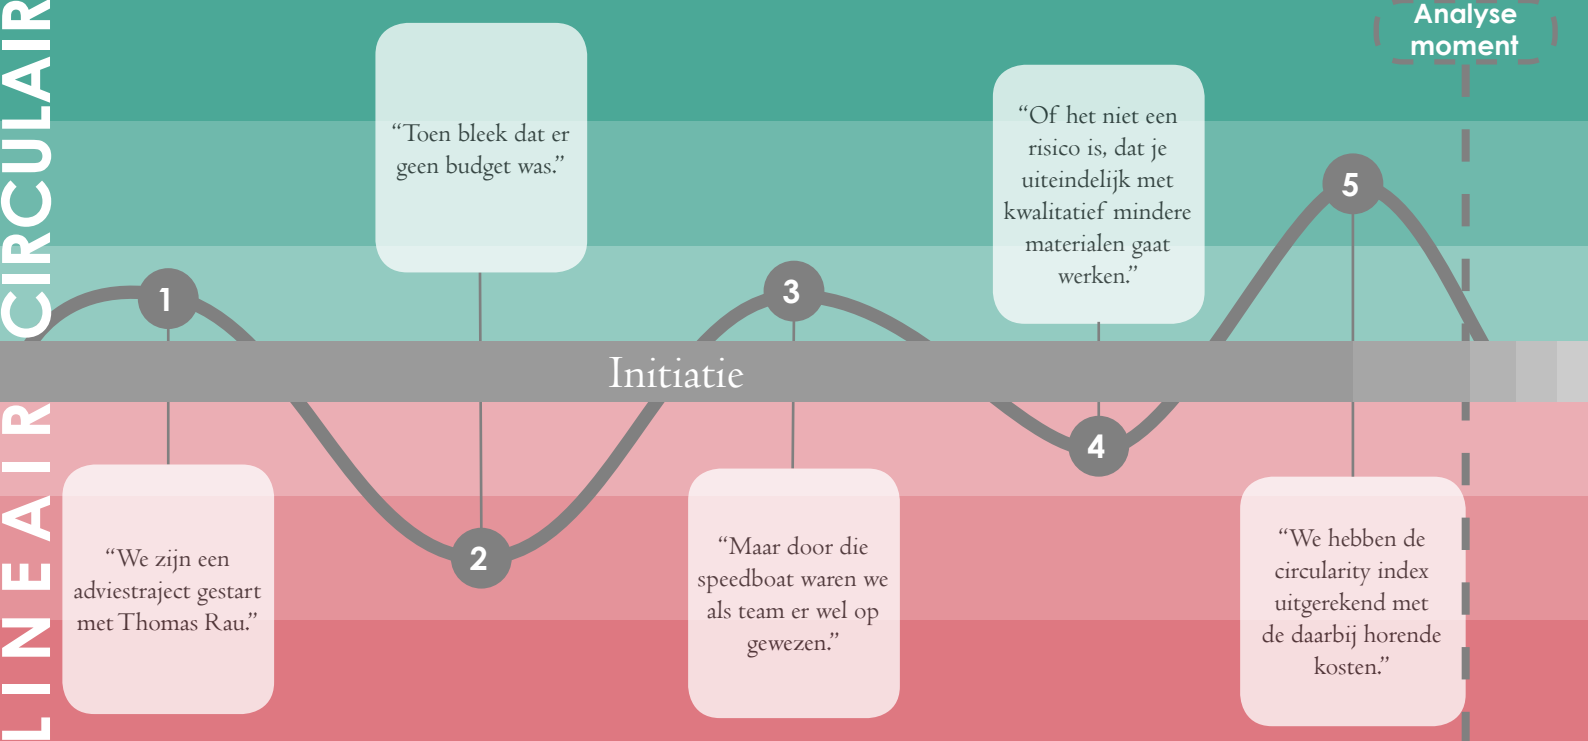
CIRCULAIR

LINEAIR

Analyse moment

"Toen bleek dat er geen budget was."

"Of het niet een risico is, dat je uiteindelijk met kwalitatief mindere materialen gaat werken."

1

3

5

Initiatie

2

4

"We zijn een adviestraject gestart met Thomas Rau."

"Maar door die speedboat waren we als team er wel op gewezen."

"We hebben de circularity index uitgerekend met de daarbij horende kosten."